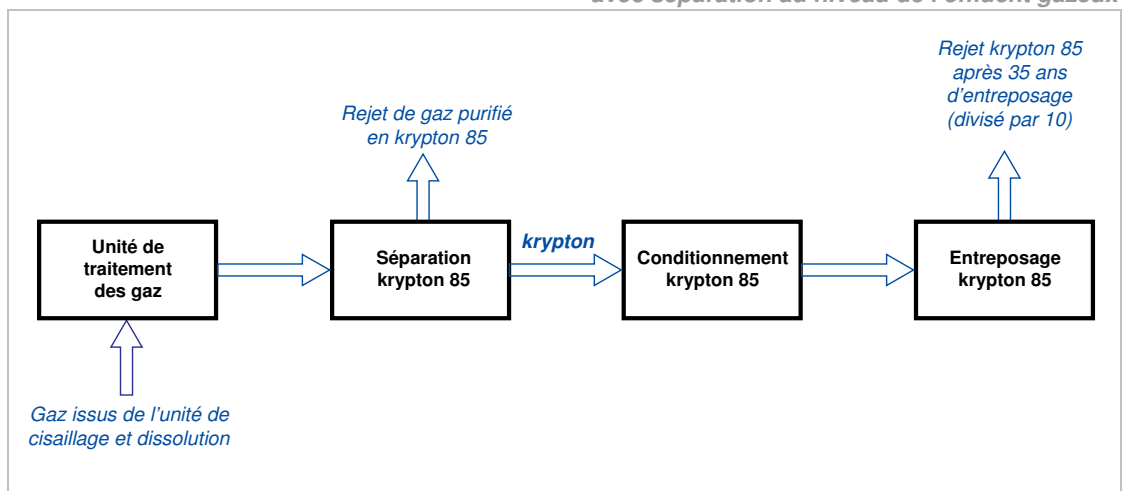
avec séparation au niveau de l'effluent gazeux

Rejet krypton 85 après 35 ans d'entreposage (divisé par 10)

Rejet de gaz purifié en krypton 85

Unité de traitement des gaz

Séparation krypton 85

krypton

Conditionnement krypton 85

Entreposage krypton 85

Gaz issus de l'unité de cisaillage et dissolution